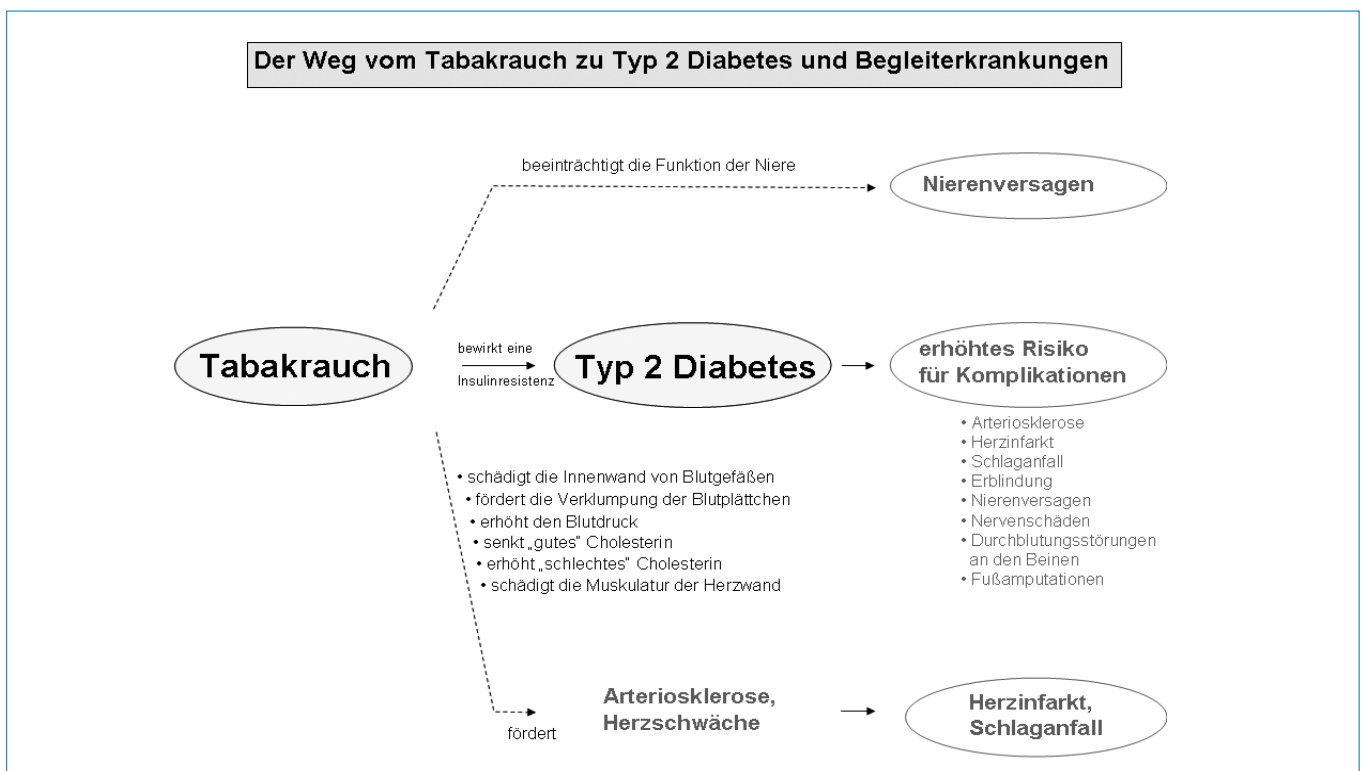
Der Weg vom Tabakrauch zu Typ 2 Diabetes und Begleiterkrankungen

beeinträchtigt die Funktion der Niere

Nierenversagen

Tabakrauch

bewirkt eine Insulinresistenz

Typ 2 Diabetes

erhöhtes Risiko für Komplikationen

• Arteriosklerose
• Herzinfarkt
• Schlaganfall
• Erblindung
• Nierenversagen
• Nervenschäden
• Durchblutungsstörungen an den Beinen
• Fußamputationen

• schädigt die Innenwand von Blutgefäßen
• fördert die Verklumpung der Blutplättchen
• erhöht den Blutdruck
• senkt „gutes" Cholesterin
• erhöht „schlechtes" Cholesterin
• schädigt die Muskulatur der Herzwand

fördert

Arteriosklerose, Herzschwäche

Herzinfarkt, Schlaganfall